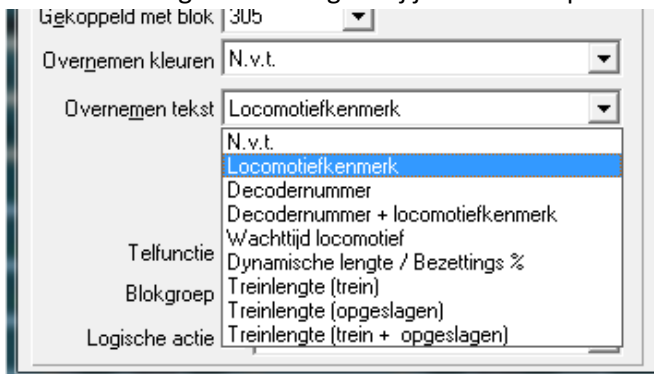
Gekoppeld met blok 305

Overnemen kleuren N.v.t.

Overnemen tekst Locomotiefkenmerk

N.v.t.
Locomotiefkenmerk
Decodernummer
Decodernummer + locomotiefkenmerk
Wachttijd locomotief
Dynamische lengte / Bezettings %
Treinlengte (trein)
Treinlengte (opgeslagen)
Treinlengte (trein + opgeslagen)

Telfunctie

Blokgroep

Logische actie